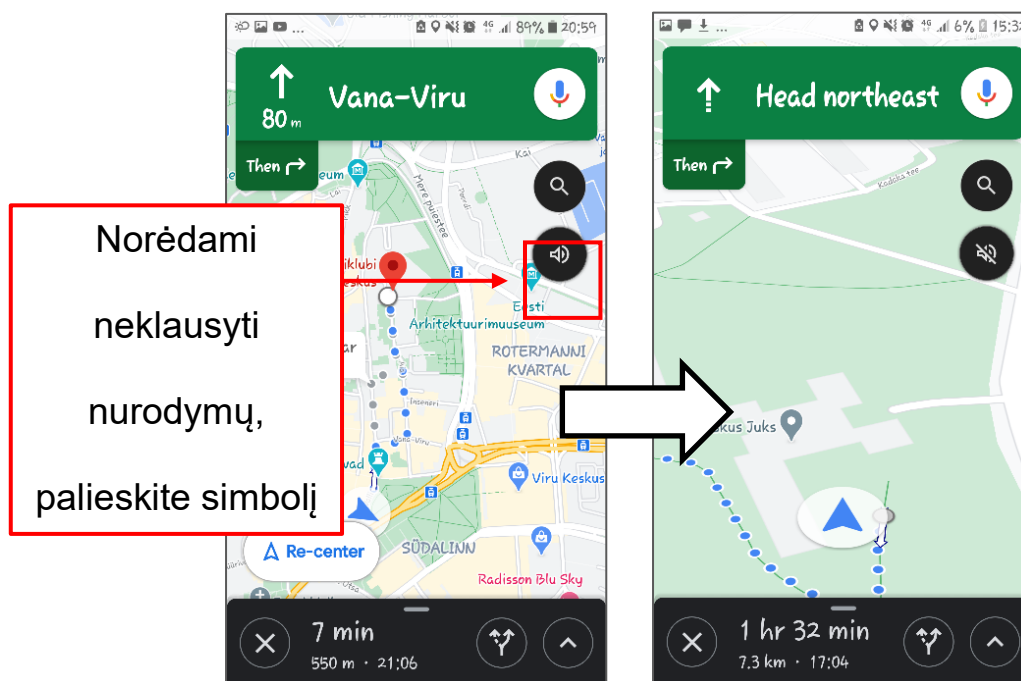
89% 20:59

80 m

Vana-Viru

Then

Norėdami

neklausyti

nurodymų,

palieskite simbolį

Kai

Mere puiestee

Eesti

Arhitektuurimuuseum

ROTERMANNI KVARTAL

Viru Keskus

Re-center

SÜDALINN

Radisson Blu Sky

7 min

550 m · 21:06

6% 15:3

Head northeast

Then

Kadaka tee

Juks

1 hr 32 min

7.3 km · 17:04